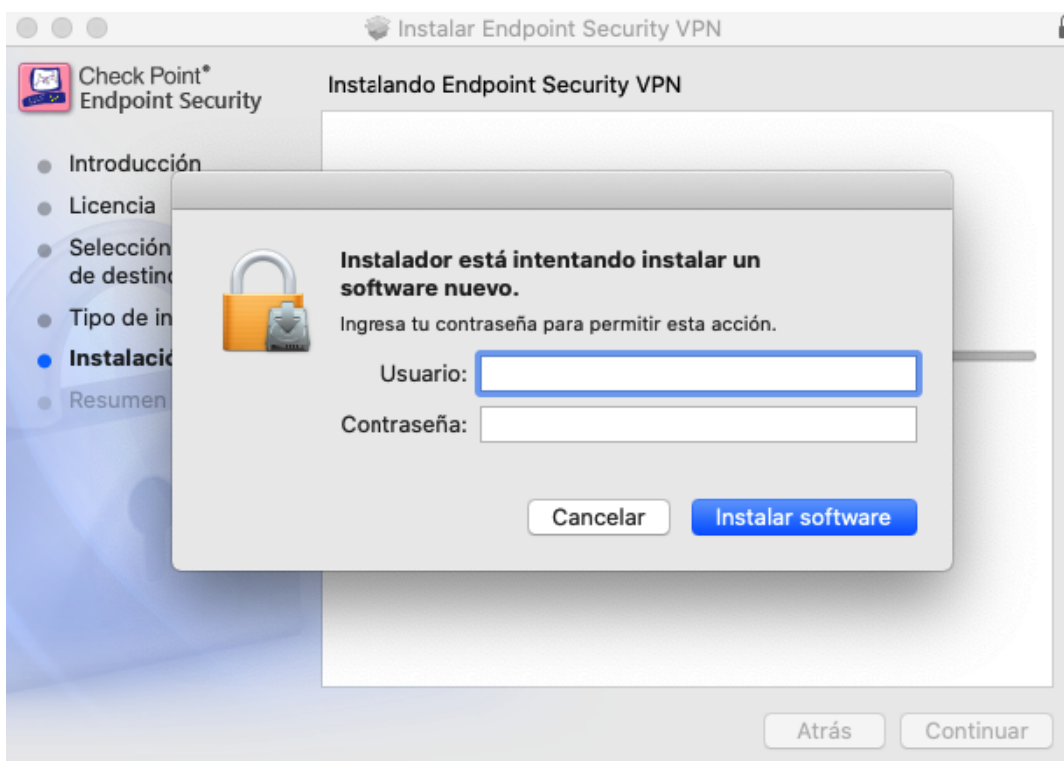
Instalar Endpoint Security VPN

Check Point®
Endpoint Security

Instalando Endpoint Security VPN

Introducción
Licencia
Selección de destino
Tipo de in
Instalació
Resumen

Instalador está intentando instalar un software nuevo.
Ingresa tu contraseña para permitir esta acción.

Usuario:
Contraseña:

Cancelar
Instalar software

Atrás
Continuar